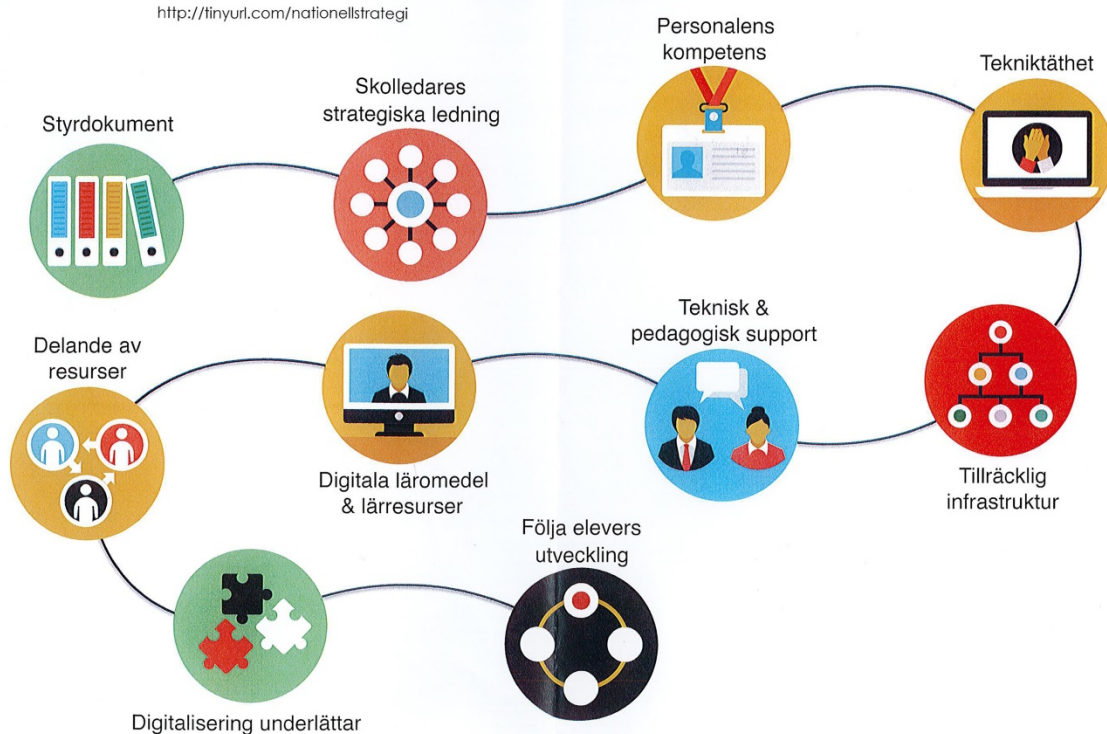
http://tinyurl.com/nationellstrategi

Styrdokument

Skolledares strategiska ledning

Personalens kompetens

Tekniktäthet

Tillräcklig infrastruktur

Teknisk & pedagogisk support

Digitala läromedel & lärresurser

Delande av resurser

Digitalisering underlättar

Följa elevers utveckling